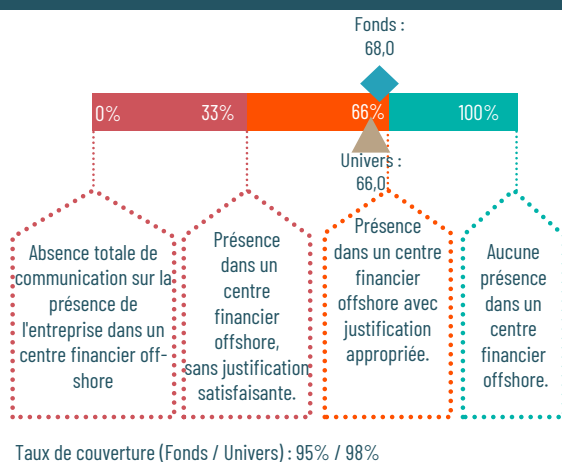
Fonds :
68,0

0% 33% 66% 100%

Univers :
66,0

Absence totale de communication sur la présence de l'entreprise dans un centre financier off-shore

Présence dans un centre financier offshore, sans justification satisfaisante.

Présence dans un centre financier offshore avec justification appropriée.

Aucune présence dans un centre financier offshore.

Taux de couverture (Fonds / Univers) : 95% / 98%